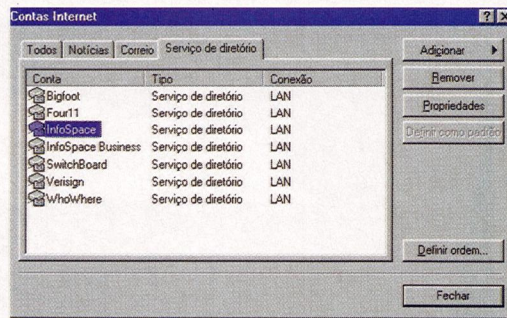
Contas Internet

?

Todos | Notícias | Correio | Serviço de diretório

| Conta | Tipo | Conexão |
|---|---|---|
| Bigfoot | Serviço de diretório | LAN |
| Four11 | Serviço de diretório | LAN |
| InfoSpace | Serviço de diretório | LAN |
| InfoSpace Business | Serviço de diretório | LAN |
| SwitchBoard | Serviço de diretório | LAN |
| Verisign | Serviço de diretório | LAN |
| WhoWhere | Serviço de diretório | LAN |

Adicionar

Remover

Propriedades

Definir como padrão

Definir ordem...

Fechar